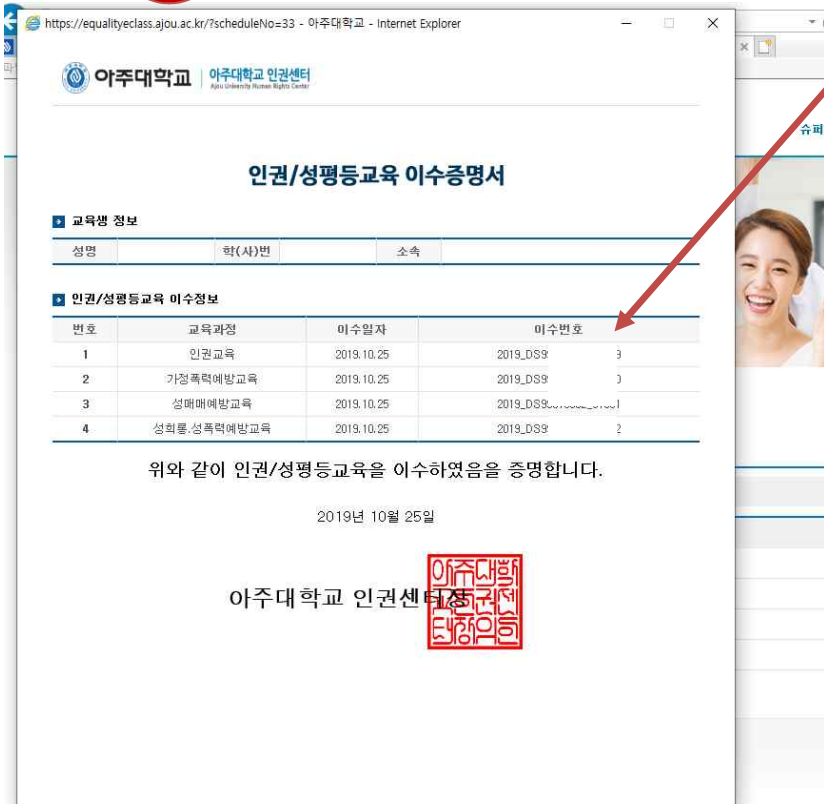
https://equalityeclass.ajou.ac.kr/?scheduleNo=33 - 아주대학교 - Internet Explorer

아주대학교 | 아주대학교 인권센터 Ajou University Human Rights Center

인권/성평등교육 이수증명서

교육생 정보

| 성명 | | 학(사)번 | | 소속 | |
|---|---|---|---|---|---|

인권/성평등교육 이수정보

| 번호 | 교육과정 | 이수일자 | 이수번호 |
|---|---|---|---|
| 1 | 인권교육 | 2019.10.25 | 2019_DS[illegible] |
| 2 | 가정폭력예방교육 | 2019.10.25 | 2019_DS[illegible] |
| 3 | 성매매예방교육 | 2019.10.25 | 2019_DS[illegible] |
| 4 | 성희롱.성폭력예방교육 | 2019.10.25 | 2019_DS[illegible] |

위와 같이 인권/성평등교육을 이수하였음을 증명합니다.

2019년 10월 25일

아주대학교 인권센터장

아주대학교인권센터장의인

슈퍼